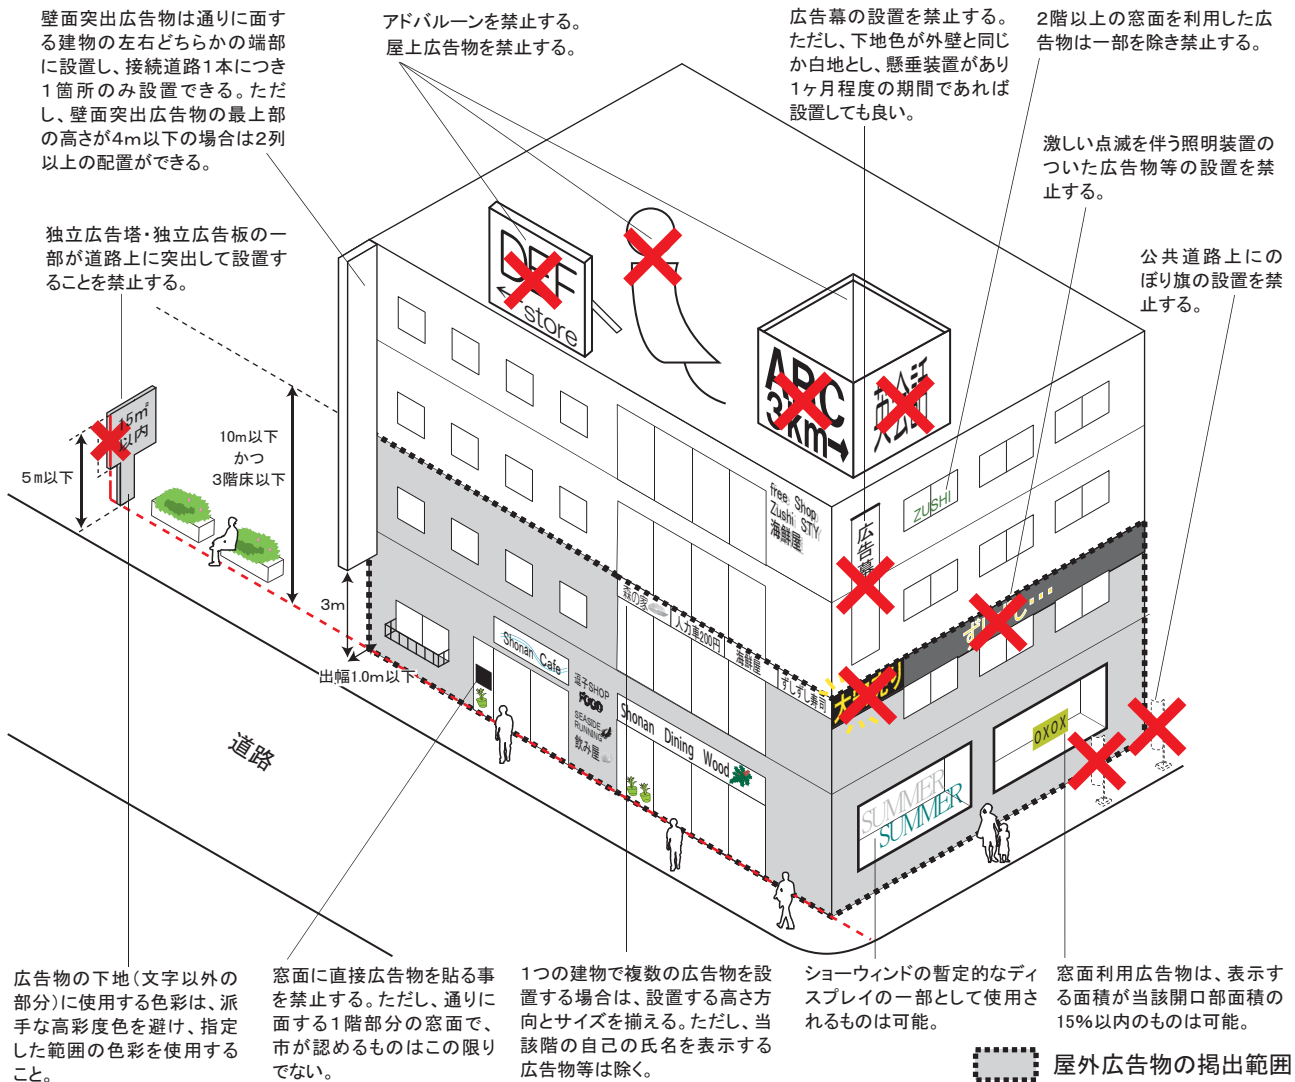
壁面突出広告物は通りに面する建物の左右どちらかの端部に設置し、接続道路1本につき1箇所のみ設置できる。ただし、壁面突出広告物の最上部の高さが4m以下の場合は2列以上の配置ができる。

アドバルーンを禁止する。
屋上広告物を禁止する。

広告幕の設置を禁止する。ただし、下地色が外壁と同じか白地とし、懸垂装置があり1ヶ月程度の期間であれば設置しても良い。

2階以上の窓面を利用した広告物は一部を除き禁止する。

激しい点滅を伴う照明装置のついた広告物等の設置を禁止する。

独立広告塔・独立広告板の一部が道路上に突出して設置することを禁止する。

公共道路上にのぼり旗の設置を禁止する。

DEF store

ABC 3km

英会話

$15m^2$ 以内

10m以下
かつ
3階床以下

5m以下

3m

出幅1.0m以下

ZUSHI

free Shop Zushi STY 海鮮屋

広告幕

Shonan Cafe

逗子SHOP FOOD

SEASIDE RUNNING

飲み屋

森の家

人力車200円

海鮮屋

すずし寿司

Shonan Dining Wood

大売出し

ずし…

OXOX

SUMMER SUMMER

道路

広告物の下地(文字以外の部分)に使用する色彩は、派手な高彩度色を避け、指定した範囲の色彩を使用すること。

窓面に直接広告物を貼る事を禁止する。ただし、通りに面する1階部分の窓面で、市が認めるものはこの限りでない。

1つの建物で複数の広告物を設置する場合は、設置する高さ方向とサイズを揃える。ただし、当該階の自己の氏名を表示する広告物等は除く。

ショーウィンドの暫定的なディスプレイの一部として使用されるものは可能。

窓面利用広告物は、表示する面積が当該開口部面積の15%以内のものは可能。

屋外広告物の掲出範囲